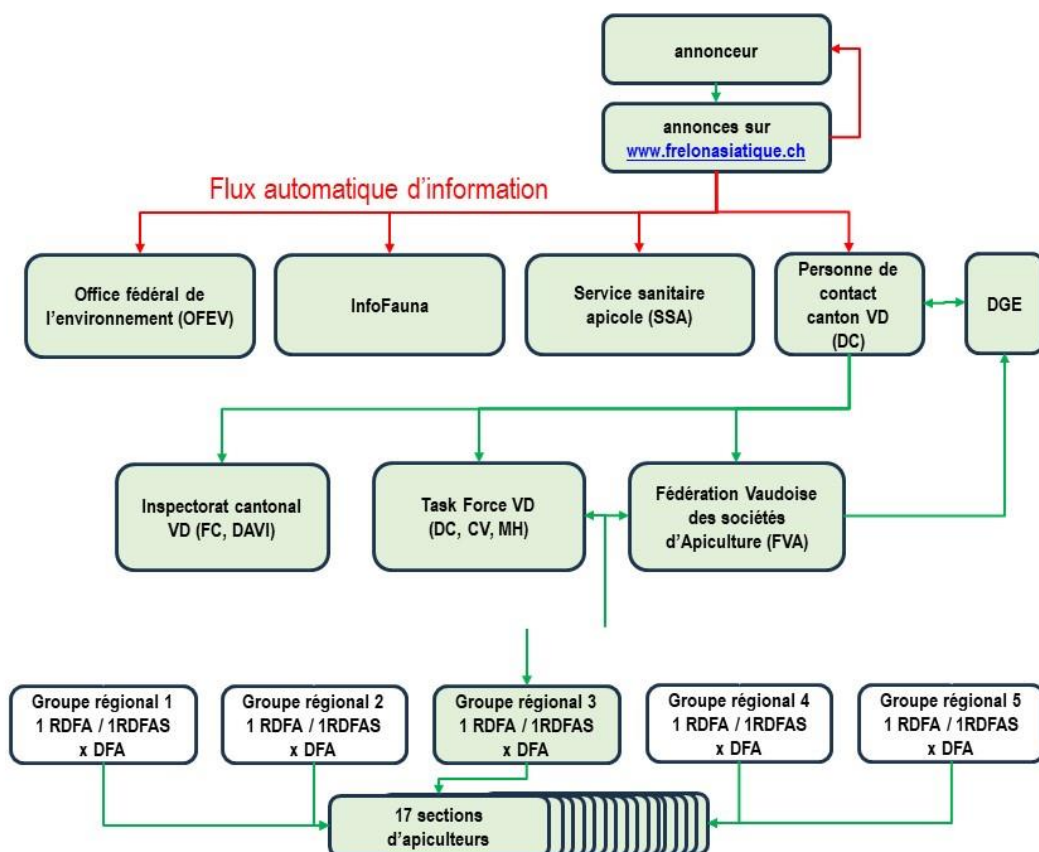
annonceur

annonces sur www.frelonasiatique.ch

Flux automatique d'information

Office fédéral de l'environnement (OFEV)

InfoFauna

Service sanitaire apicole (SSA)

Personne de contact canton VD (DC)

DGE

Inspectorat cantonal VD (FC, DAVI)

Task Force VD (DC, CV, MH)

Fédération Vaudoise des sociétés d'Apiculture (FVA)

Groupe régional 1
1 RDFA / 1RDFAS
x DFA

Groupe régional 2
1 RDFA / 1RDFAS
x DFA

Groupe régional 3
1 RDFA / 1RDFAS
x DFA

Groupe régional 4
1 RDFA / 1RDFAS
x DFA

Groupe régional 5
1 RDFA / 1RDFAS
x DFA

17 sections d'apiculteurs